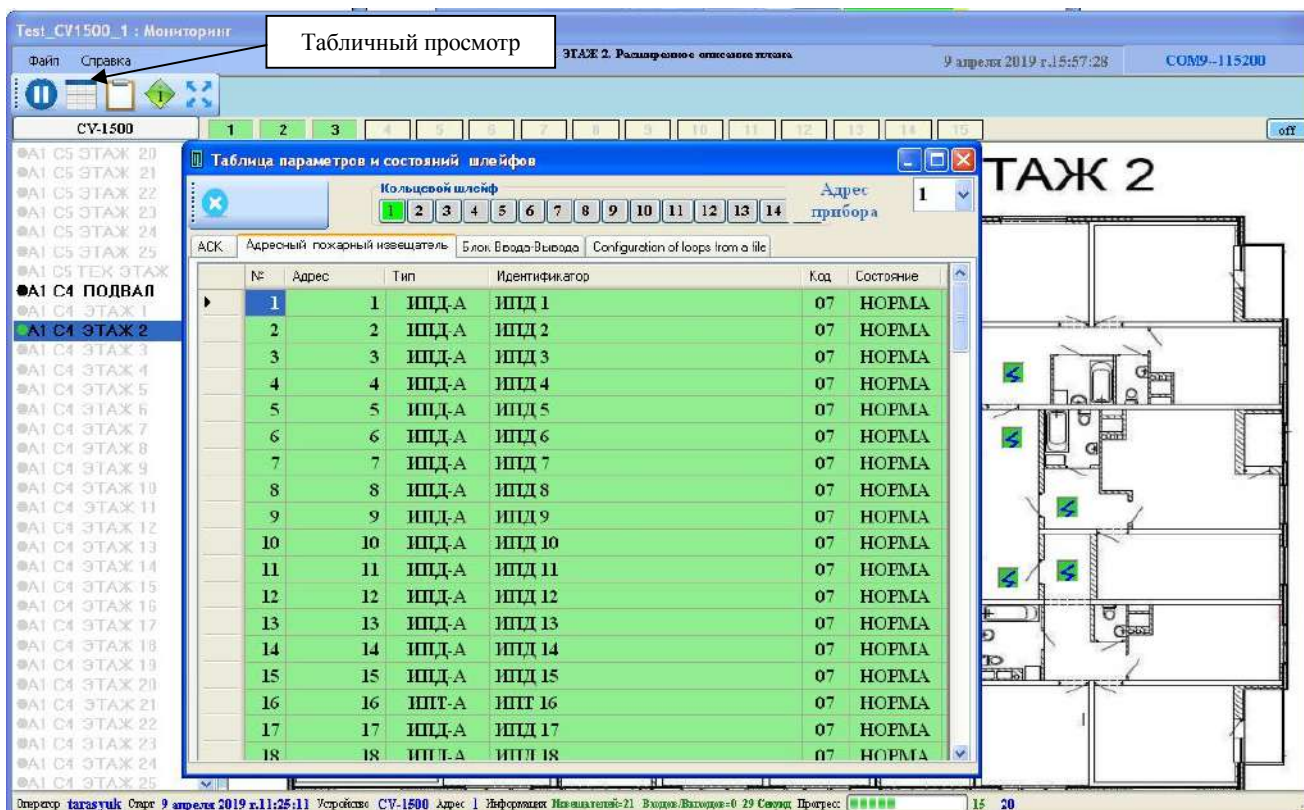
Test_CV1500_1 : Мониторинг

Табличный просмотр

Файл Справка

ЭТАЖ 2. Расширенное описание плана

9 апреля 2019 г.15:57:28

COM9--115200

CV-1500

1 2 3 4 5 6 7 8 9 10 11 12 13 14 15

off

A1 C5 ЭТАЖ 20
A1 C5 ЭТАЖ 21
A1 C5 ЭТАЖ 22
A1 C5 ЭТАЖ 23
A1 C5 ЭТАЖ 24
A1 C5 ЭТАЖ 25
A1 C5 ТЕХ ЭТАЖ
A1 C4 ПОДВАЛ
A1 C4 ЭТАЖ 1
A1 C4 ЭТАЖ 2
A1 C4 ЭТАЖ 3
A1 C4 ЭТАЖ 4
A1 C4 ЭТАЖ 5
A1 C4 ЭТАЖ 6
A1 C4 ЭТАЖ 7
A1 C4 ЭТАЖ 8
A1 C4 ЭТАЖ 9
A1 C4 ЭТАЖ 10
A1 C4 ЭТАЖ 11
A1 C4 ЭТАЖ 12
A1 C4 ЭТАЖ 13
A1 C4 ЭТАЖ 14
A1 C4 ЭТАЖ 15
A1 C4 ЭТАЖ 16
A1 C4 ЭТАЖ 17
A1 C4 ЭТАЖ 18
A1 C4 ЭТАЖ 19
A1 C4 ЭТАЖ 20
A1 C4 ЭТАЖ 21
A1 C4 ЭТАЖ 22
A1 C4 ЭТАЖ 23
A1 C4 ЭТАЖ 24
A1 C4 ЭТАЖ 25

Таблица параметров и состояний шлейфов

Кольцевой шлейф

1 2 3 4 5 6 7 8 9 10 11 12 13 14

Адрес прибора

1

АСК | Адресный пожарный извещатель | Блок Ввода-Вывода | Configuration of loops from a file

| № | Адрес | Тип | Идентификатор | Код | Состояние |
|---|---|---|---|---|---|
| 1 | 1 | ИПД-А | ИПД 1 | 07 | НОРМА |
| 2 | 2 | ИПД-А | ИПД 2 | 07 | НОРМА |
| 3 | 3 | ИПД-А | ИПД 3 | 07 | НОРМА |
| 4 | 4 | ИПД-А | ИПД 4 | 07 | НОРМА |
| 5 | 5 | ИПД-А | ИПД 5 | 07 | НОРМА |
| 6 | 6 | ИПД-А | ИПД 6 | 07 | НОРМА |
| 7 | 7 | ИПД-А | ИПД 7 | 07 | НОРМА |
| 8 | 8 | ИПД-А | ИПД 8 | 07 | НОРМА |
| 9 | 9 | ИПД-А | ИПД 9 | 07 | НОРМА |
| 10 | 10 | ИПД-А | ИПД 10 | 07 | НОРМА |
| 11 | 11 | ИПД-А | ИПД 11 | 07 | НОРМА |
| 12 | 12 | ИПД-А | ИПД 12 | 07 | НОРМА |
| 13 | 13 | ИПД-А | ИПД 13 | 07 | НОРМА |
| 14 | 14 | ИПД-А | ИПД 14 | 07 | НОРМА |
| 15 | 15 | ИПД-А | ИПД 15 | 07 | НОРМА |
| 16 | 16 | ИПТ-А | ИПТ 16 | 07 | НОРМА |
| 17 | 17 | ИПД-А | ИПД 17 | 07 | НОРМА |
| 18 | 18 | ИПД-А | ИПД 18 | 07 | НОРМА |

ЭТАЖ 2

Оператор tarasyuk Старт 9 апреля 2019 г.11:25:11 Устройство CV-1500 Адрес 1 Информация Извещателей=21 Входов/Выходов=0 29 Секунд Прогресс 15 20